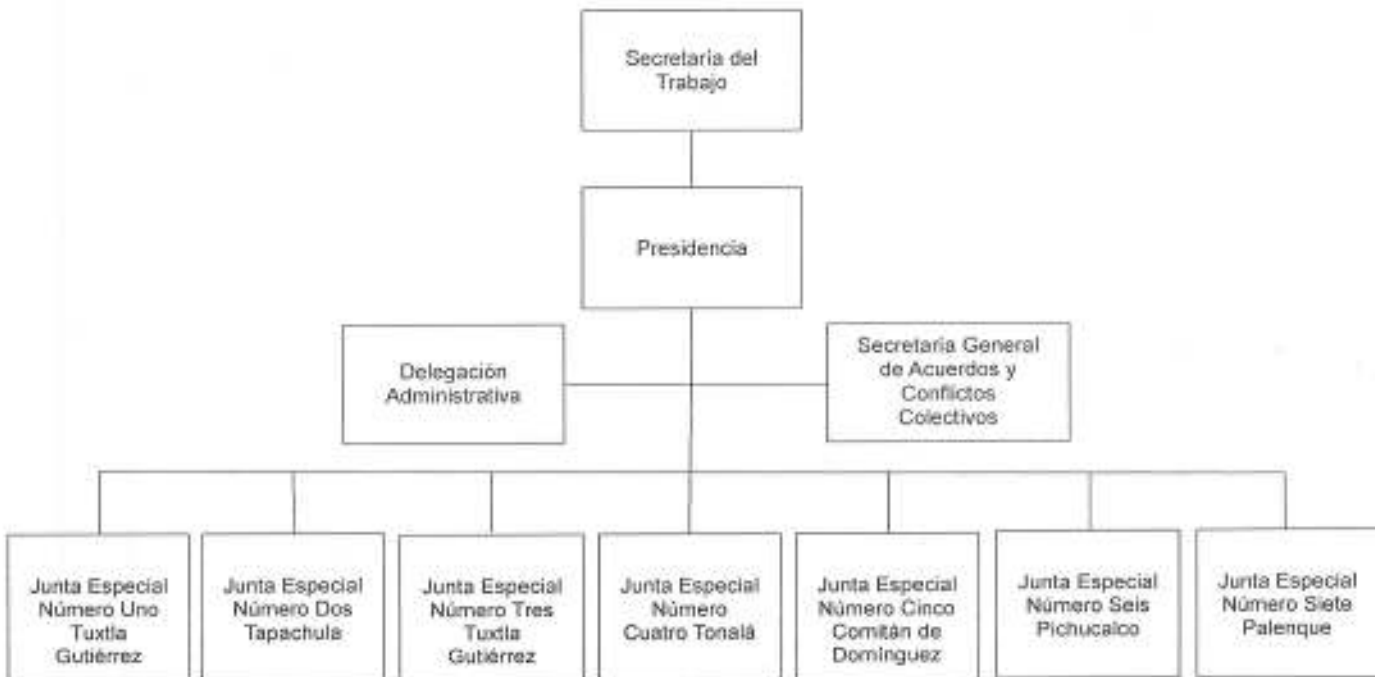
Secretaría del Trabajo

Presidencia

Delegación Administrativa

Secretaría General de Acuerdos y Conflictos Colectivos

Junta Especial Número Uno Tuxtla Gutiérrez

Junta Especial Número Dos Tapachula

Junta Especial Número Tres Tuxtla Gutiérrez

Junta Especial Número Cuatro Tonalá

Junta Especial Número Cinco Comitán de Domínguez

Junta Especial Número Seis Pichucalco

Junta Especial Número Siete Palenque